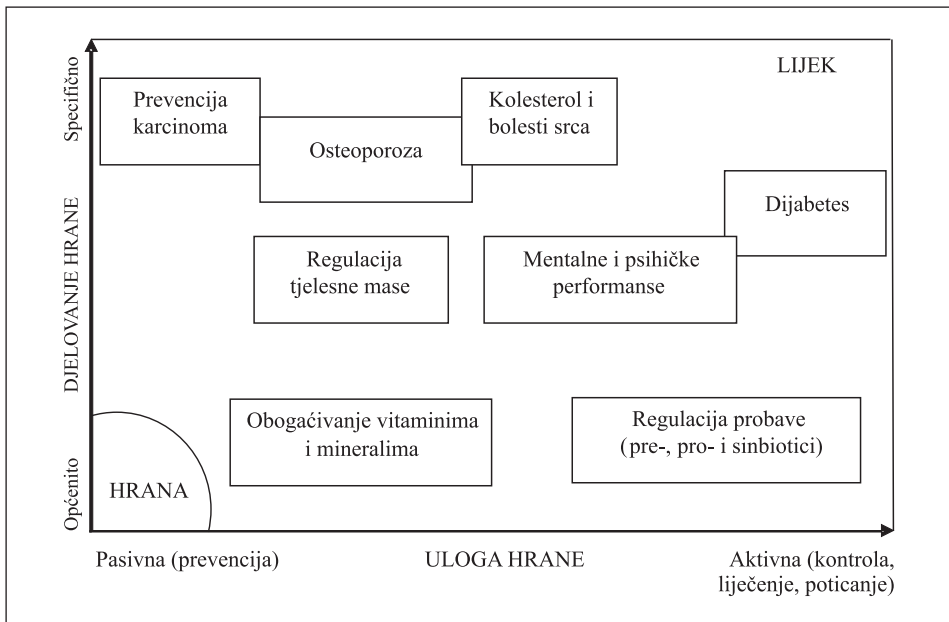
LIJEK

Specifično

Prevencija karcinoma

Osteoporoza

Kolesterol i bolesti srca

Dijabetes

DJELOVANJE HRANE

Regulacija tjelesne mase

Mentalne i psihičke performanse

Obogaćivanje vitaminima i mineralima

Regulacija probave (pre-, pro- i sinbiotici)

Općenito

HRANA

Pasivna (prevencija)

ULOGA HRANE

Aktivna (kontrola, liječenje, poticanje)